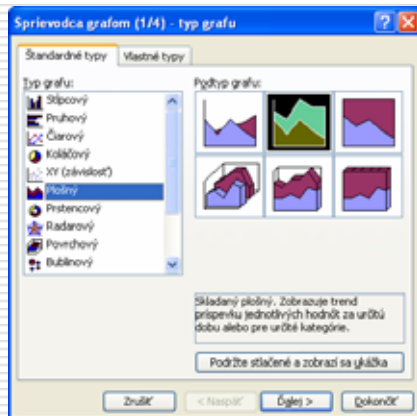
Sprievodca grafom (1/4) - typ grafu
?
Štandardné typy
Vlastné typy
Typ grafu:
Stĺpcový
Pruhový
Čiarový
Koláčový
XY (závislosť)
Plošný
Prstencový
Radarový
Povrchový
Bublinový
Podtyp grafu:
Skladaný plošný. Zobrazuje trend príspevku jednotlivých hodnôt za určitú dobu alebo pre určité kategórie.
Podržte stlačené a zobrazí sa ukážka
Zrušiť
< Naspäť
Ďalej >
Dokončiť